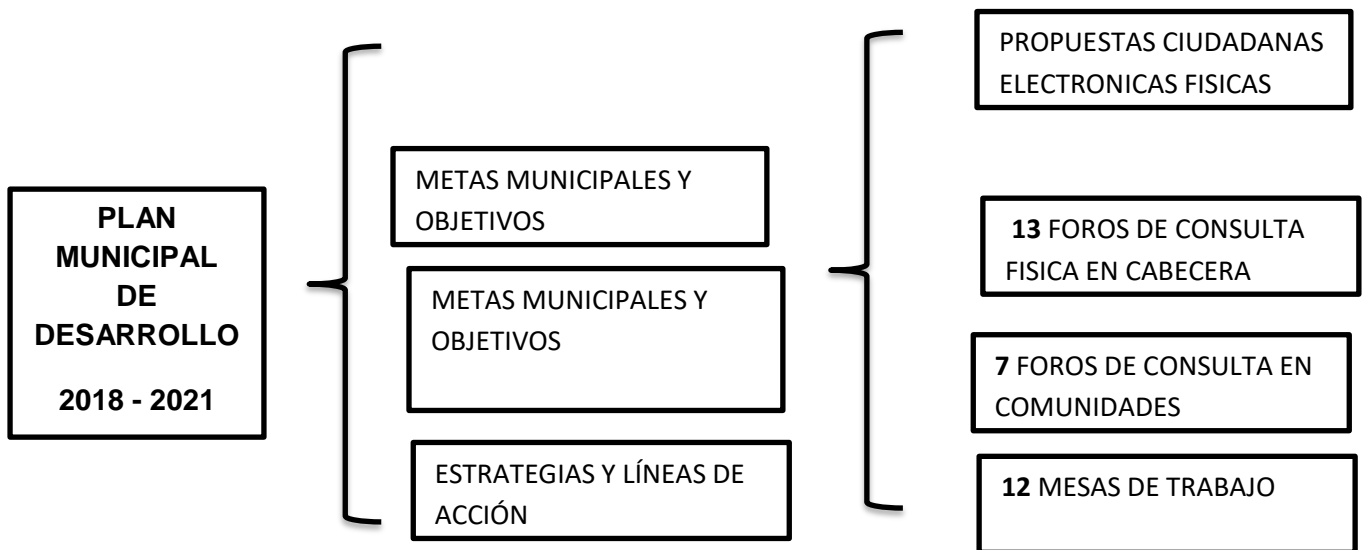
PLAN MUNICIPAL DE DESARROLLO

2018 - 2021

METAS MUNICIPALES Y OBJETIVOS

METAS MUNICIPALES Y OBJETIVOS

ESTRATEGIAS Y LÍNEAS DE ACCIÓN

PROPUESTAS CIUDADANAS ELECTRONICAS FISICAS

13 FOROS DE CONSULTA FISICA EN CABECERA

7 FOROS DE CONSULTA EN COMUNIDADES

12 MESAS DE TRABAJO